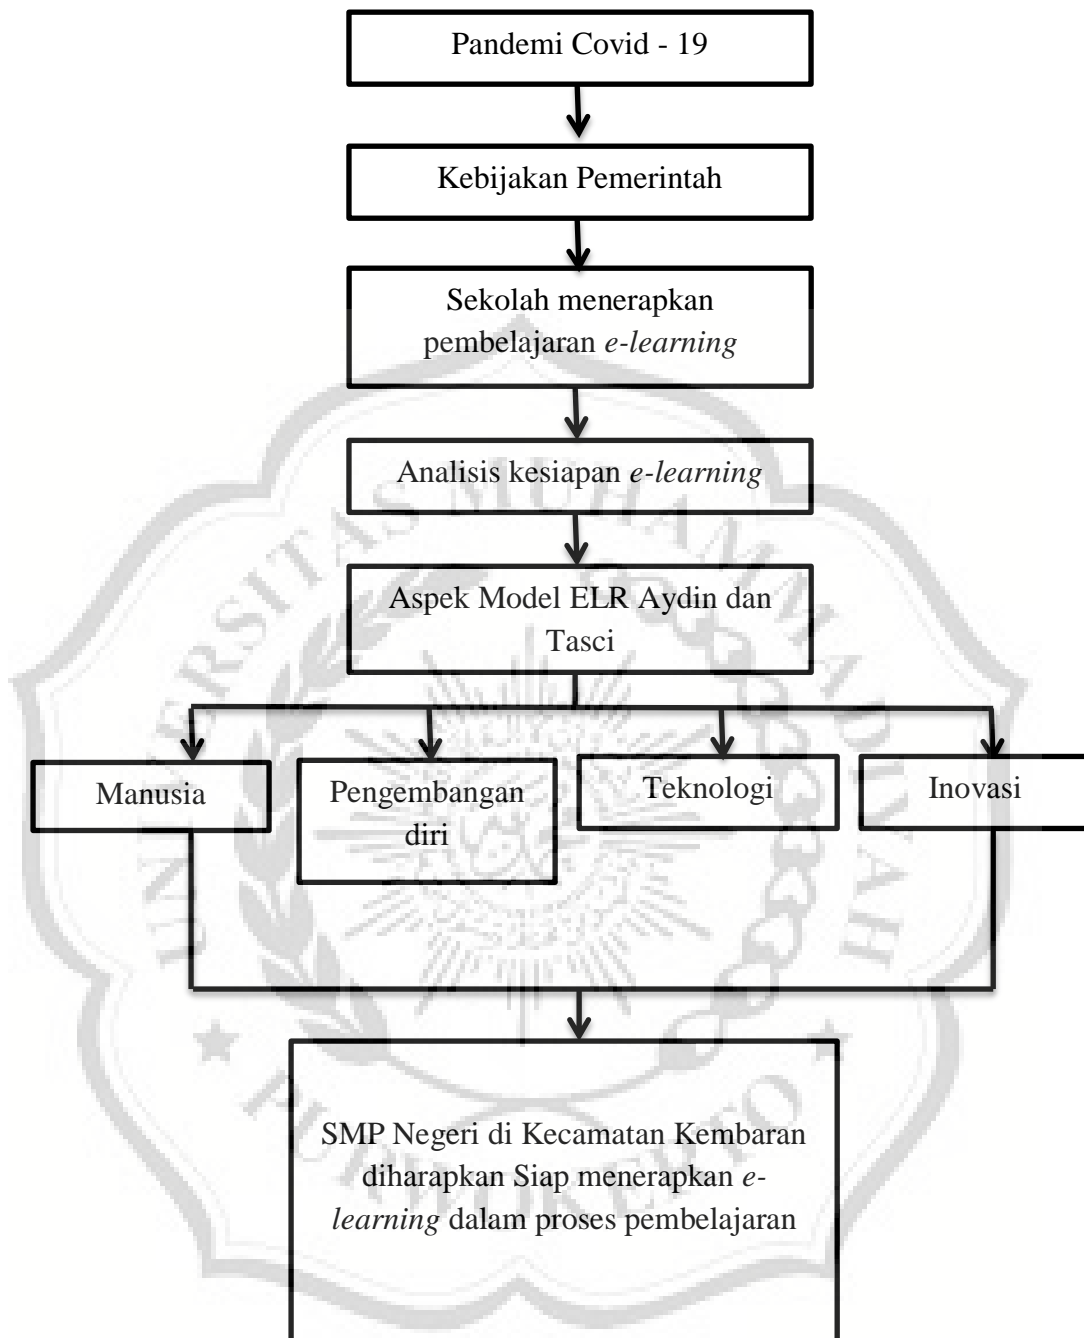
Pandemi Covid - 19

Kebijakan Pemerintah

Sekolah menerapkan pembelajaran *e-learning*

Analisis kesiapan *e-learning*

Aspek Model ELR Aydin dan Tasci

Manusia

Pengembangan diri

Teknologi

Inovasi

SMP Negeri di Kecamatan Kembaran diharapkan Siap menerapkan *e-learning* dalam proses pembelajaran